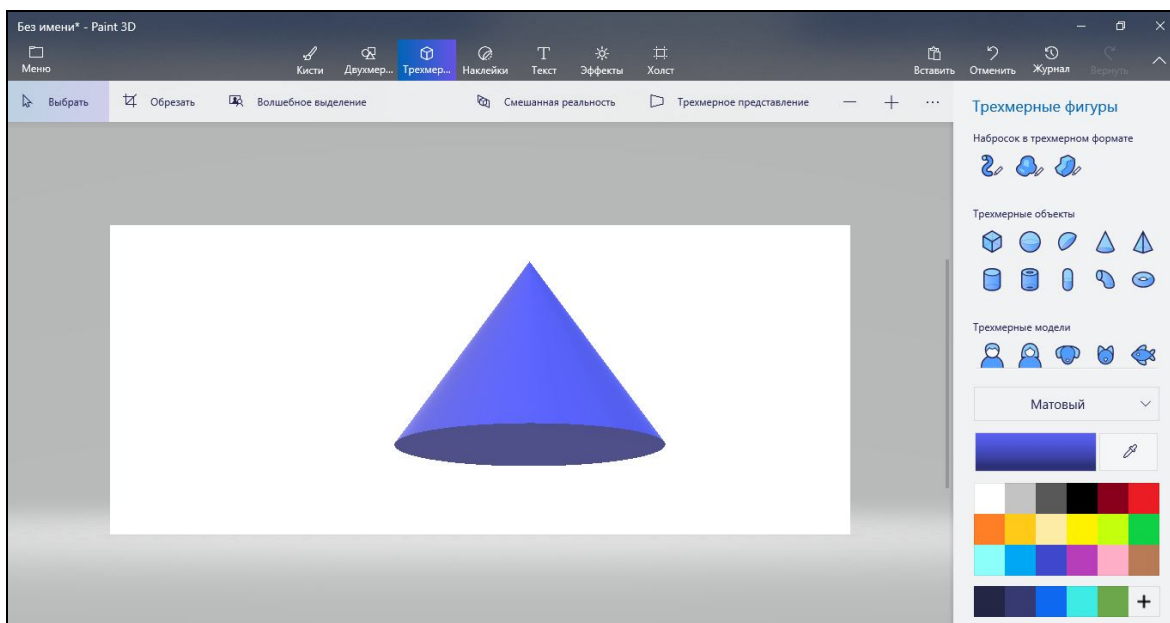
Без имени* - Paint 3D

Меню

Кисти

Двухмер...

Трехмер...

Наклейки

Текст

Эффекты

Холст

Вставить

Отменить

Журнал

Вернуть

Выбрать

Обрезать

Волшебное выделение

Смешанная реальность

Трехмерное представление

Трехмерные фигуры

Набросок в трехмерном формате

Трехмерные объекты

Трехмерные модели

Матовый

+